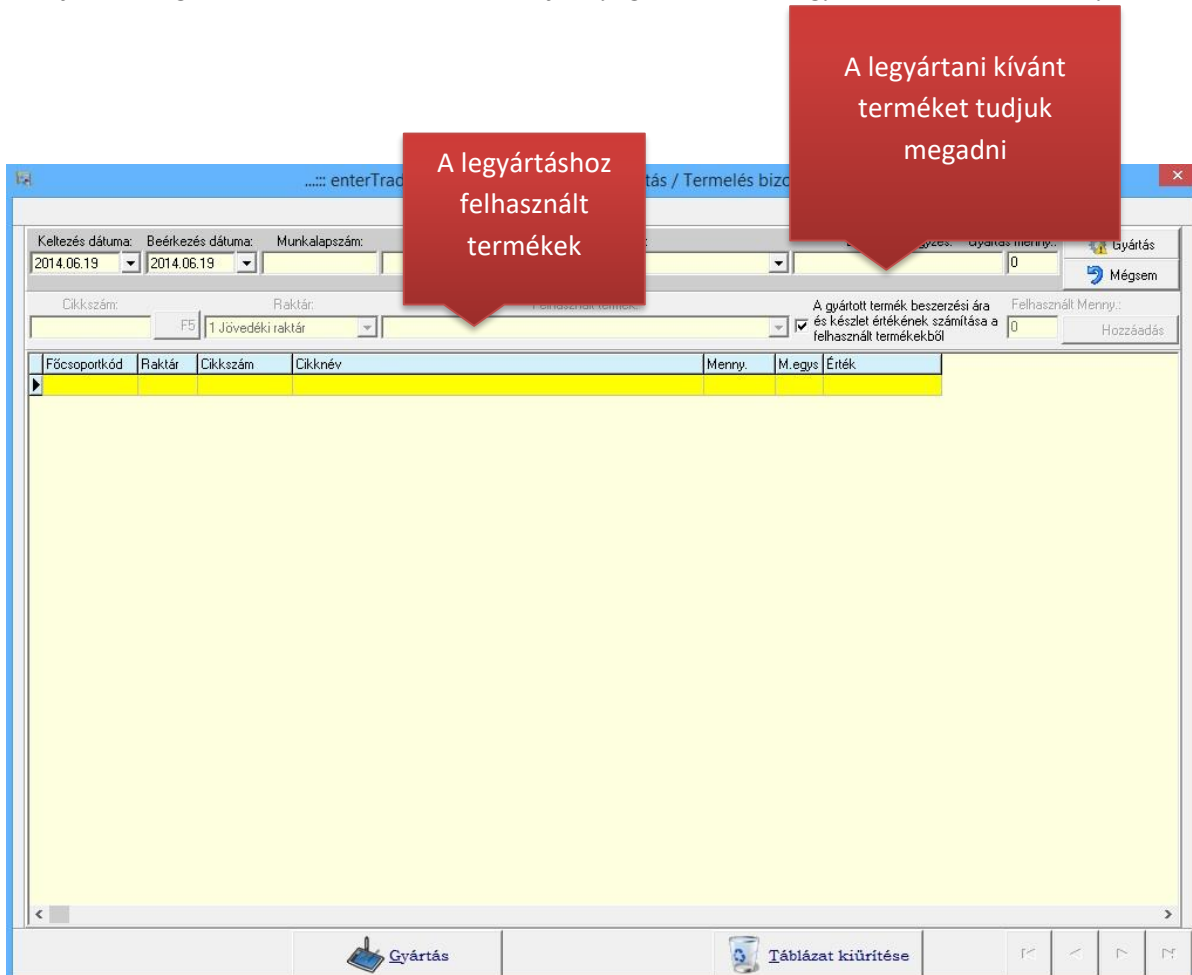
A legyártani kívánt terméket tudjuk megadni

A legyártáshoz felhasznált termékek

.....:: enterTrad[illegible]tás / Termelés bizo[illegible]

Keltezés dátuma: 2014.06.19
Beérkezés dátuma: 2014.06.19
Munkalapszám:
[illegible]gyzés: Gyártás menny.: 0
Gyártás
Mégsem

Cikkszám:
F5
Raktár: 1 Jövedéki raktár
Felhasznált termék:
A gyártott termék beszerzési ára és készlet értékének számítása a felhasznált termékekből
Felhasznált Menny.: 0
Hozzáadás

| Főcsoportkód | Raktár | Cikkszám | Cikknév | Menny. | M.egys | Érték |
|---|---|---|---|---|---|---|
| | | | | | | |

Gyártás
Táblázat kiürítése